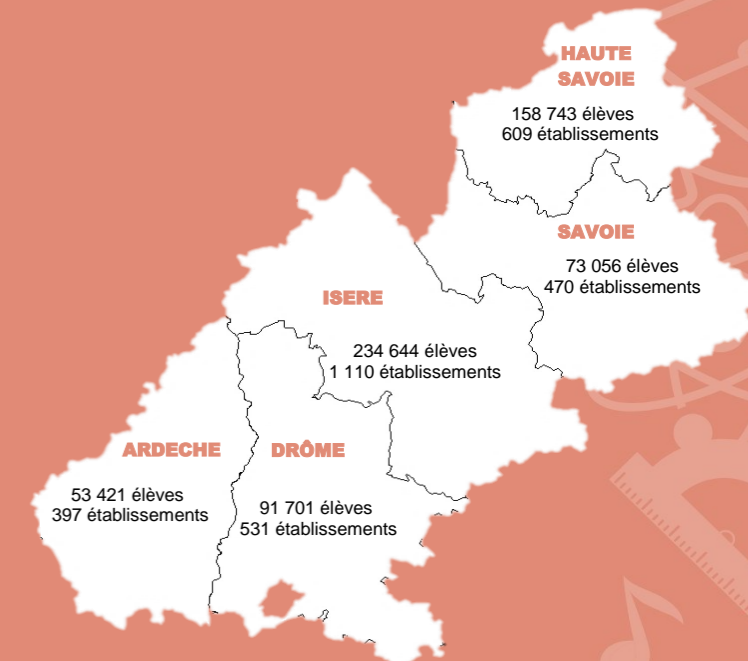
HAUTE SAVOIE
158 743 élèves
609 établissements

SAVOIE
73 056 élèves
470 établissements

ISERE
234 644 élèves
1 110 établissements

ARDECHE
53 421 élèves
397 établissements

DRÔME
91 701 élèves
531 établissements